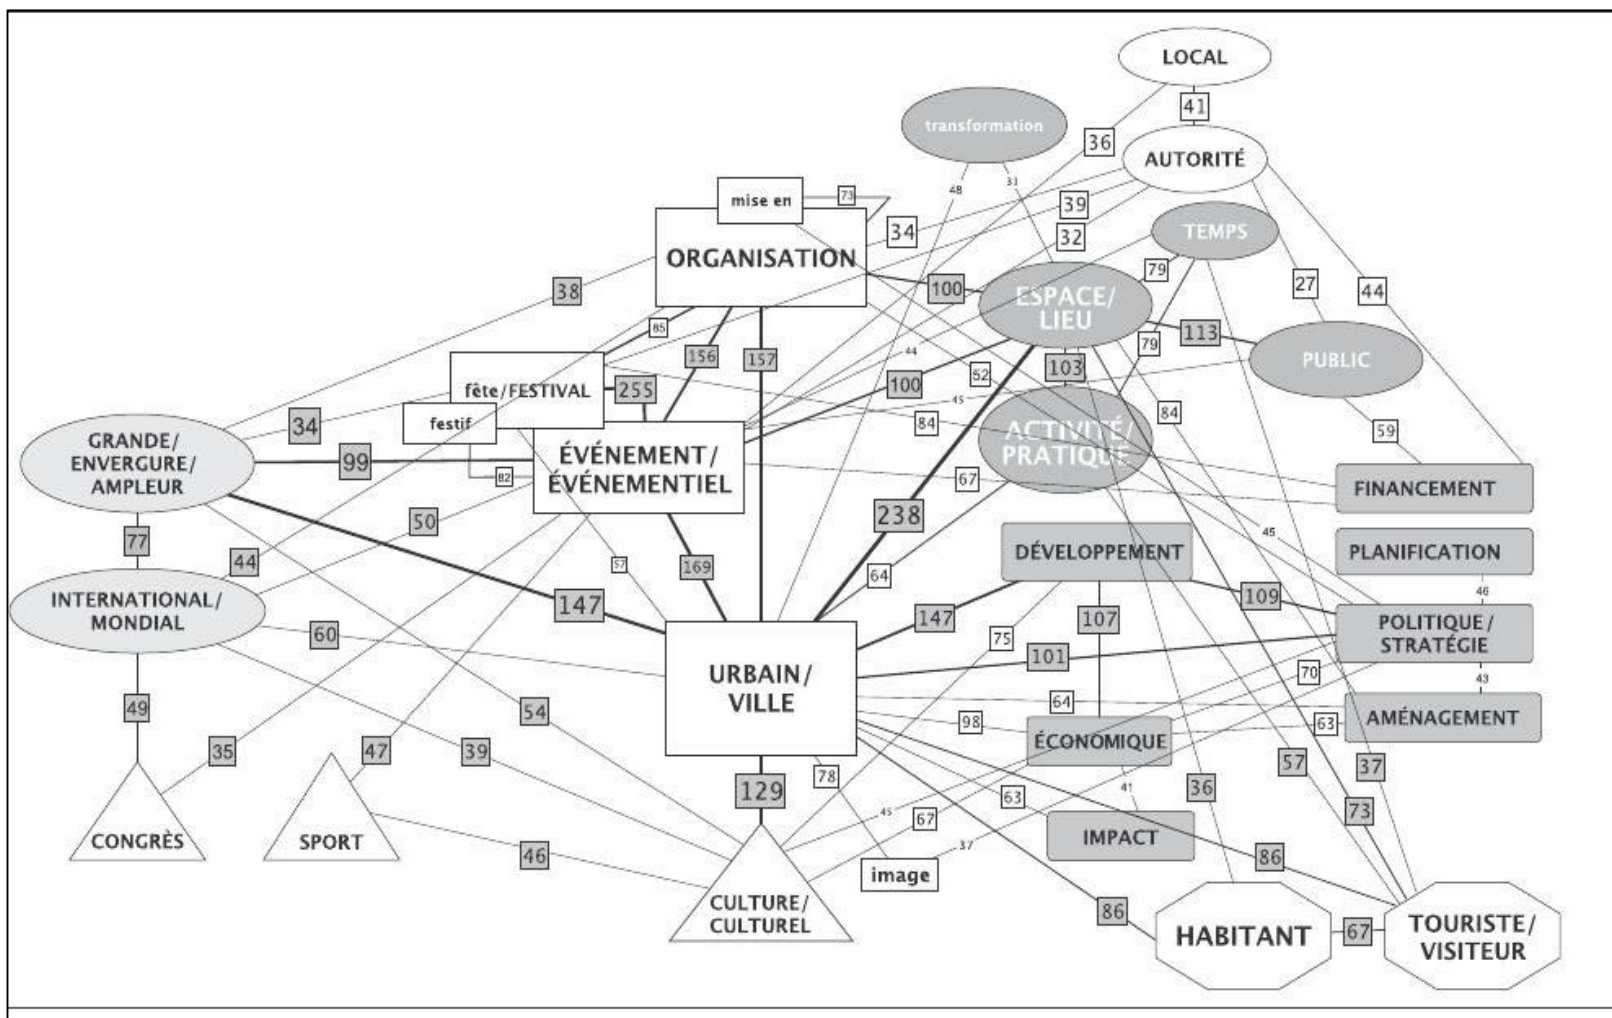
LOCAL
41
transformation
36
AUTORITÉ
48
31
mise en
73
39
34
32
TEMPS
ORGANISATION
38
100
ESPACE/ LIEU
79
27
44
85
156
157
113
PUBLIC
44
79
fête/FESTIVAL
255
100
52
103
45
festif
34
84
ACTIVITÉ/ PRATIQUE
84
59
GRANDE/ ENVERGURE/ AMPLEUR
99
ÉVÉNEMENT/ ÉVÉNEMENTIEL
82
67
FINANCEMENT
238
77
50
45
DÉVELOPPEMENT
PLANIFICATION
44
57
169
64
46
INTERNATIONAL/ MONDIAL
147
147
109
POLITIQUE/ STRATÉGIE
60
107
75
101
URBAIN/ VILLE
70
49
54
64
43
98
63
AMÉNAGEMENT
35
47
39
ÉCONOMIQUE
129
78
41
57
37
36
45
63
CONGRÈS
SPORT
67
IMPACT
73
46
37
86
image
86
CULTURE/ CULTUREL
HABITANT
67
TOURISTE/ VISITEUR